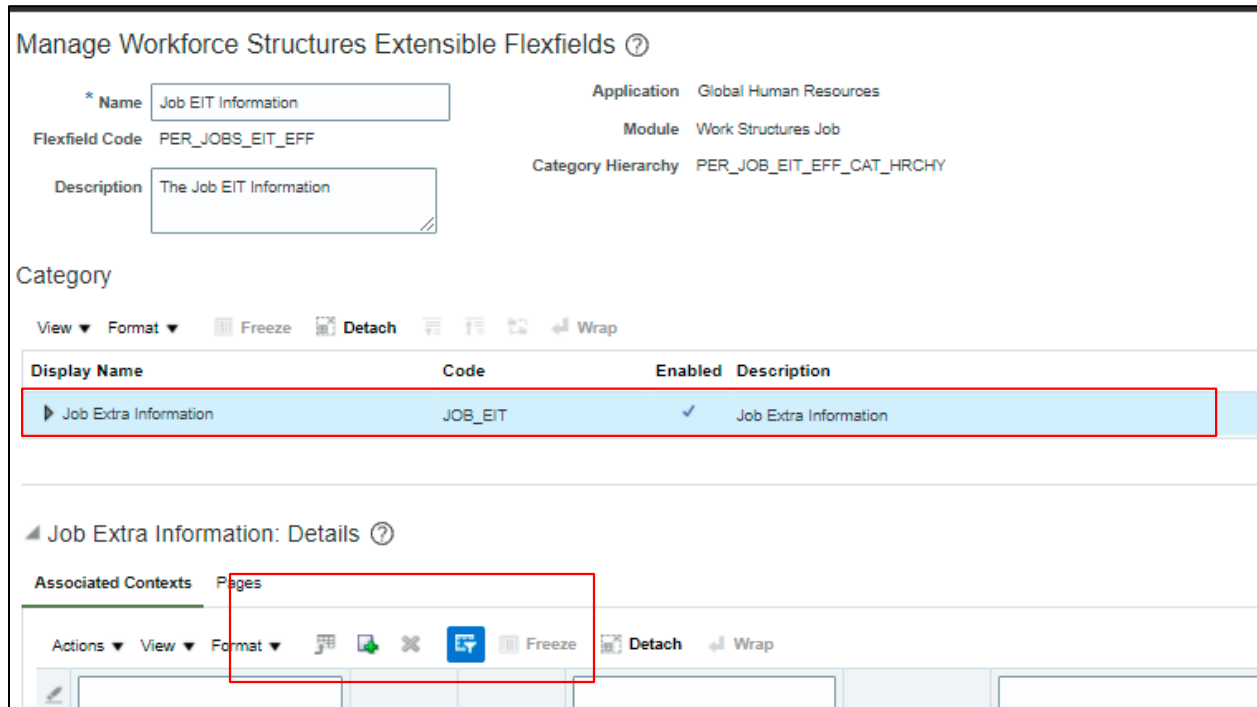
Manage Workforce Structures Extensible Flexfields ⓘ

* Name Job EIT Information

Flexfield Code PER_JOBS_EIT_EFF

Description The Job EIT Information

Application Global Human Resources

Module Work Structures Job

Category Hierarchy PER_JOB_EIT_EFF_CAT_HRCHY

Category

View ▼ Format ▼ Freeze Detach Wrap

| Display Name | Code | Enabled | Description |
|---|---|---|---|
| Job Extra Information | JOB_EIT | ✓ | Job Extra Information |

Job Extra Information: Details ⓘ

Associated Contexts Pages

Actions ▼ View ▼ Format ▼ Freeze Detach Wrap